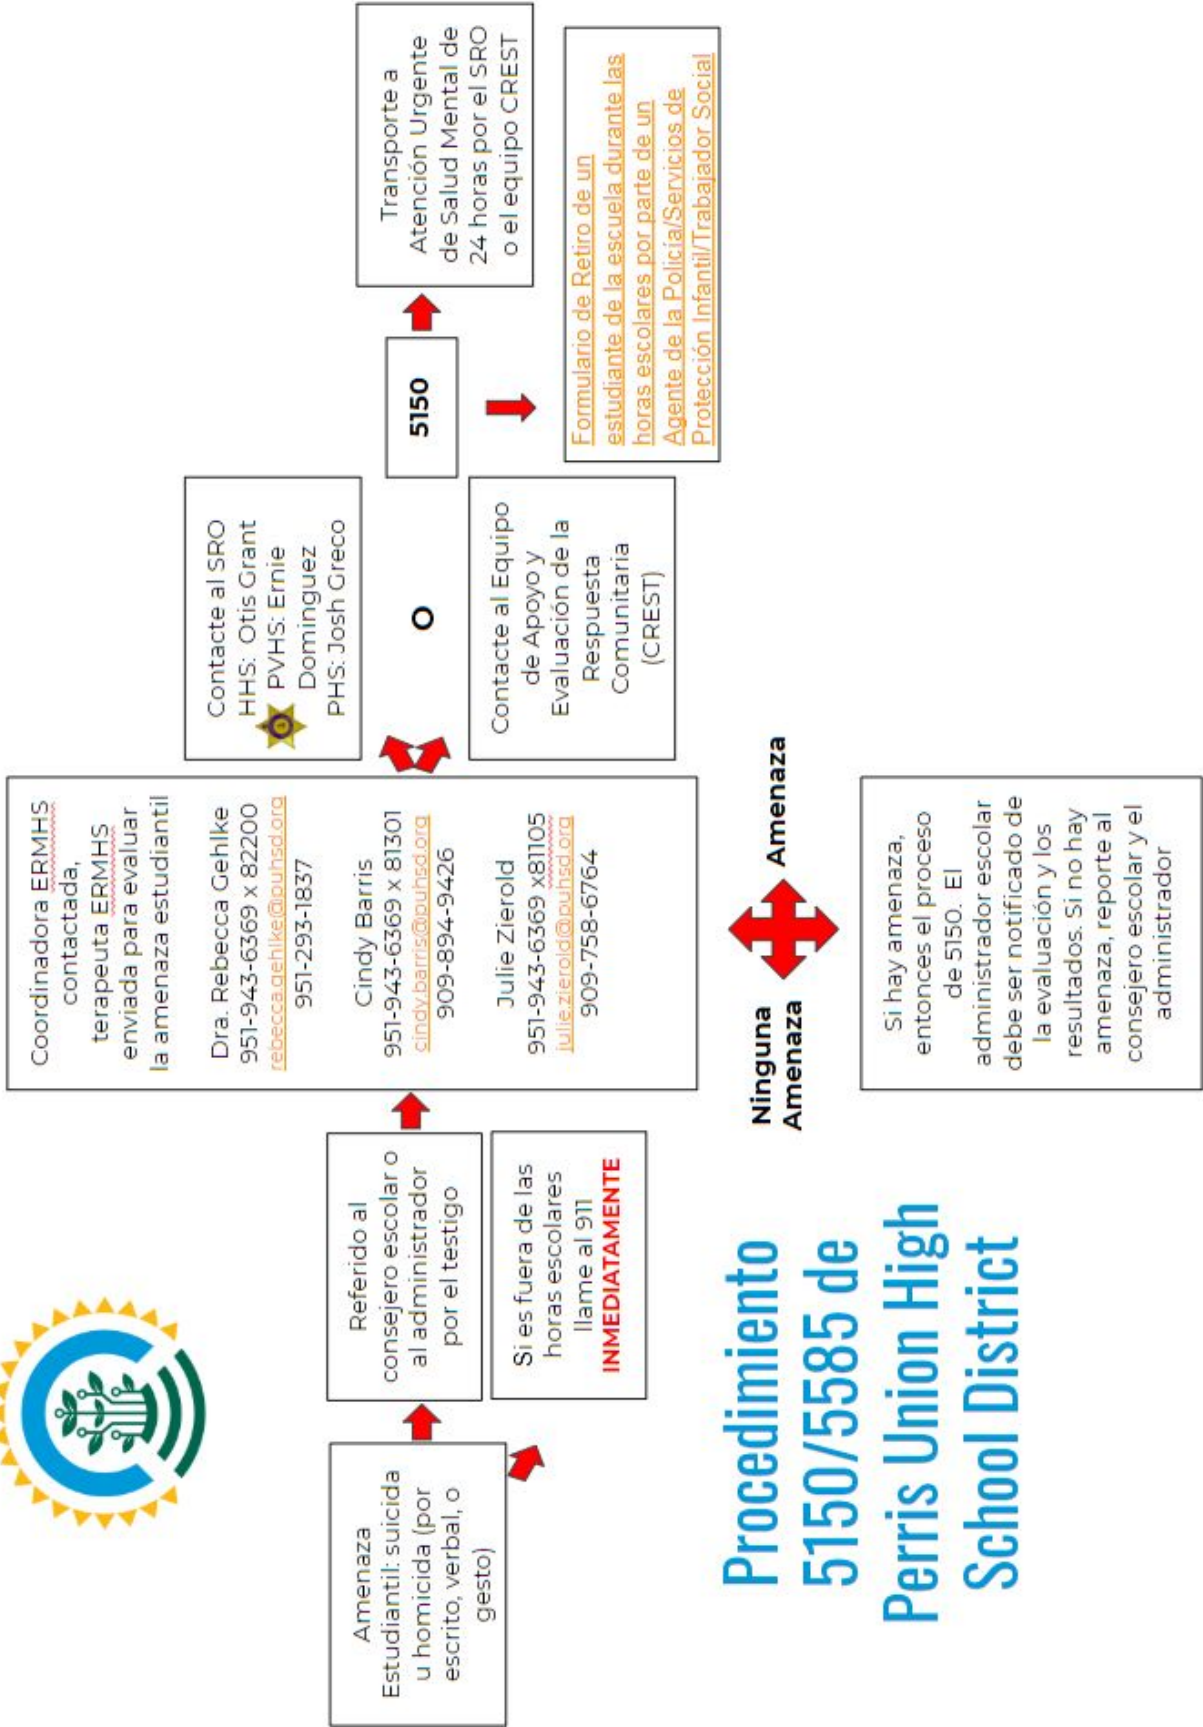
Procedimiento 5150/5585 de Perris Union High School District

Amenaza Estudiantil: suicida u homicida (por escrito, verbal, o gesto)

Referido al consejero escolar o al administrador por el testigo

Si es fuera de las horas escolares llame al 911 INMEDIATAMENTE

Coordinadora ERMHS contactada, terapeuta ERMHS enviada para evaluar la amenaza estudiantil

Dra. Rebecca Gehlke
951-943-6369 x 82200
rebecca.gehlke@puhsd.org
951-293-1837

Cindy Barris
951-943-6369 x 81301
cindy.barris@puhsd.org
909-894-9426

Julie Zierold
951-943-6369 x81105
julie.zierold@puhsd.org
909-758-6764

Ninguna Amenaza

Amenaza

Si hay amenaza, entonces el proceso de 5150. El administrador escolar debe ser notificado de la evaluación y los resultados. Si no hay amenaza, reporte al consejero escolar y el administrador

Contacte al SRO
HHS: Otis Grant
PVHS: Ernie Dominguez
PHS: Josh Greco

O

Contacte al Equipo de Apoyo y Evaluación de la Respuesta Comunitaria (CREST)

5150

Transporte a Atención Urgente de Salud Mental de 24 horas por el SRO o el equipo CREST

Formulario de Retiro de un estudiante de la escuela durante las horas escolares por parte de un Agente de la Policía/Servicios de Protección Infantil/Trabajador Social